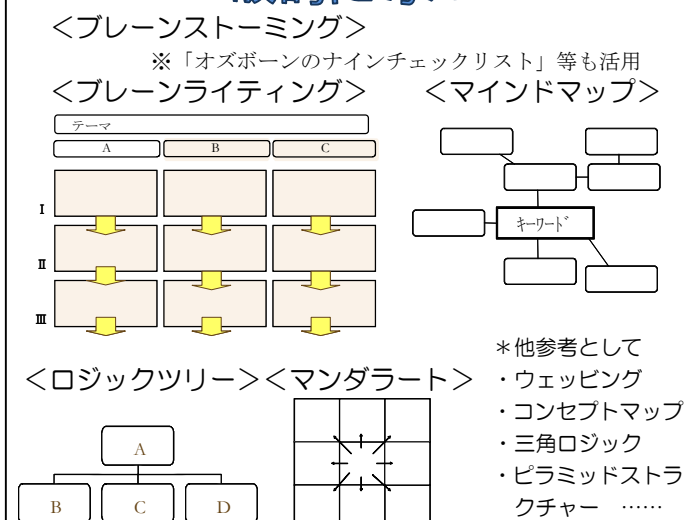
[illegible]

<ブレーンストーミング>

※「オズボーンのナインチェックリスト」等も活用

<ブレーンライティング>

テーマ

| | A | B | C |
|---|---|---|---|
| Ⅰ | | | |
| Ⅱ | | | |
| Ⅲ | | | |

<マインドマップ>

キーワード

<ロジックツリー>

A

B C D

<マンダラート>

*他参考として
・ウェッビング
・コンセプトマップ
・三角ロジック
・ピラミッドストラクチャー ……